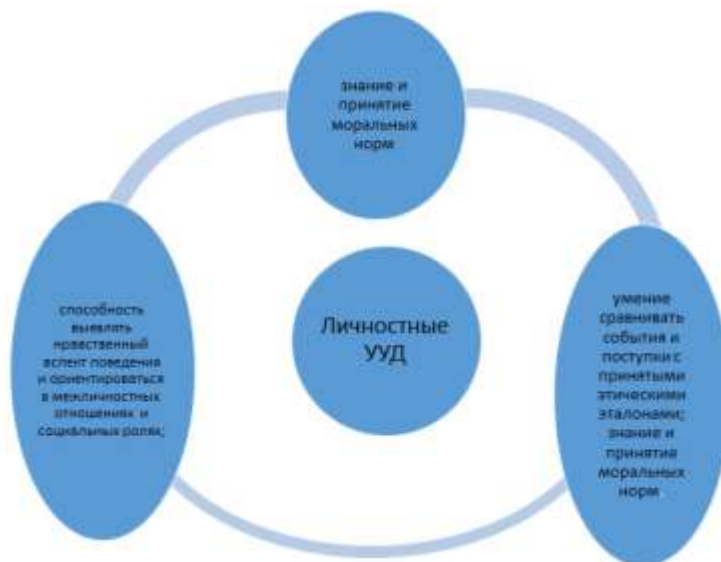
знание и принятие моральных норм

способность выявлять нравственный аспект поведения и ориентироваться в межличностных отношениях и социальных ролях;

Личностные УУД

умение сравнивать события и поступки с принятыми этическими эталонами; знание и принятие моральных норм